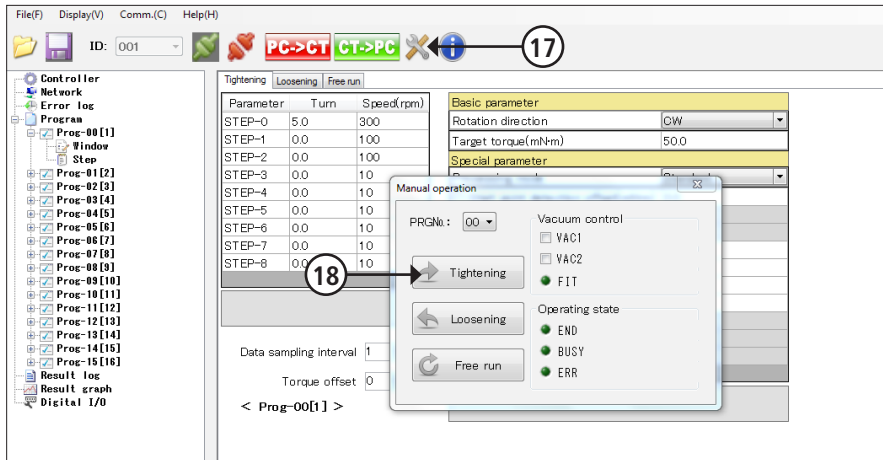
File(F) Display(V) Comm.(C) Help(H)

ID: 001

PC->CT CT->PC

17

Controller
Network
Error log
Program
Prog-00[1]
Window
Step
Prog-01[2]
Prog-02[3]
Prog-03[4]
Prog-04[5]
Prog-05[6]
Prog-06[7]
Prog-07[8]
Prog-08[9]
Prog-09[10]
Prog-10[11]
Prog-11[12]
Prog-12[13]
Prog-13[14]
Prog-14[15]
Prog-15[16]
Result log
Result graph
Digital I/O

Tightening Loosening Free run

| Parameter | Turn | Speed(rpm) |
|---|---|---|
| STEP-0 | 5.0 | 300 |
| STEP-1 | 0.0 | 100 |
| STEP-2 | 0.0 | 100 |
| STEP-3 | 0.0 | 10 |
| STEP-4 | 0.0 | 10 |
| STEP-5 | 0.0 | 10 |
| STEP-6 | 0.0 | 10 |
| STEP-7 | 0.0 | 10 |
| STEP-8 | 0.0 | 10 |

Basic parameter
Rotation direction CW
Target torque(mN·m) 50.0
Special parameter

Data sampling interval 1
Torque offset 0
< Prog-00[1] >

Manual operation
PRGNo.: 00
Vacuum control
VAC1
VAC2
FIT
18
Tightening
Loosening
Free run
Operating state
END
BUSY
ERR